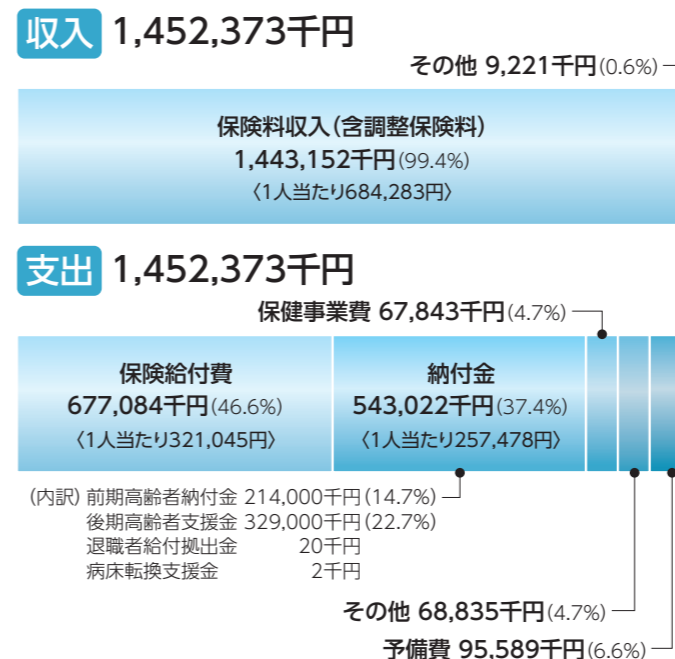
収入 1,452,373千円

その他 9,221千円(0.6%)

保険料収入(含調整保険料)
1,443,152千円(99.4%)
〈1人当たり684,283円〉

支出 1,452,373千円

保健事業費 67,843千円(4.7%)

保険給付費
677,084千円(46.6%)
〈1人当たり321,045円〉

納付金
543,022千円(37.4%)
〈1人当たり257,478円〉

(内訳) 前期高齢者納付金 214,000千円(14.7%)
後期高齢者支援金 329,000千円(22.7%)
退職者給付拠出金 20千円
病床転換支援金 2千円

その他 68,835千円(4.7%)

予備費 95,589千円(6.6%)